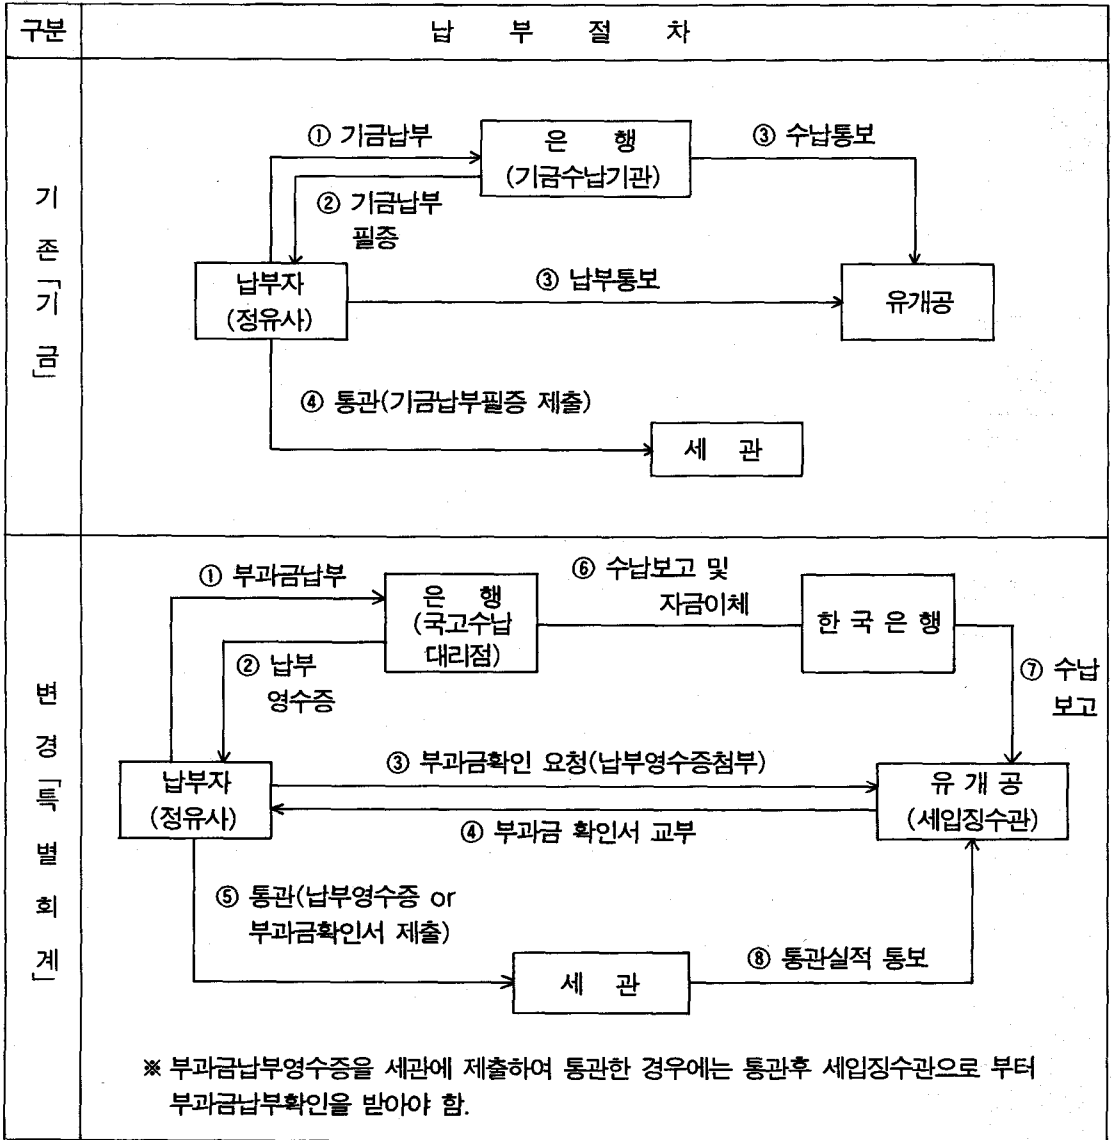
| 구분 | 납 부 절 차 |
|---|---|
| 기존「기금」 | ① 기금납부<br>은 행 (기금수납기관)<br>③ 수납통보<br>② 기금납부 필증<br>납부자 (정유사)<br>③ 납부통보<br>유개공<br>④ 통관(기금납부필증 제출)<br>세 관 |
| 변경「특별회계」 | ① 부과금납부<br>은 행 (국고수납 대리점)<br>⑥ 수납보고 및 자금이체<br>한 국 은 행<br>⑦ 수납 보고<br>② 납부 영수증<br>납부자 (정유사)<br>③ 부과금확인 요청(납부영수증첨부)<br>유 개 공 (세입징수관)<br>④ 부과금 확인서 교부<br>⑤ 통관(납부영수증 or 부과금확인서 제출)<br>세 관<br>⑧ 통관실적 통보<br>※ 부과금납부영수증을 세관에 제출하여 통관한 경우에는 통관후 세입징수관으로 부터 부과금납부확인을 받아야 함. |